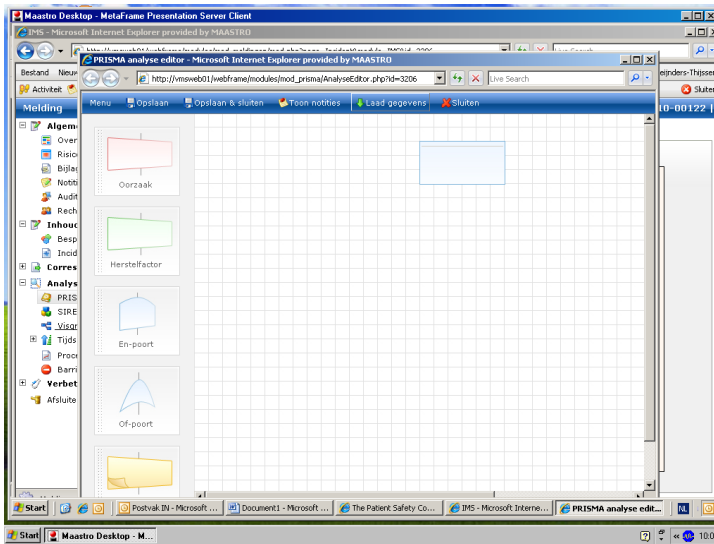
Maastro Desktop - MetaFrame Presentation Server Client

IMS - Microsoft Internet Explorer provided by MAASTRO

Bestand Nieuw

Activiteit

Melding

Algem

Over

Risico

Bijlag

Notiti

Audit

Rech

Inhoud

Besp

Incid

Corres

Analys

PRIS

SIRE

Visgr

Tijds

Proce

Barri

Verbet

Afsluite

eijnders-Thijsse

Sluiten

10-00122

PRISMA analyse editor - Microsoft Internet Explorer provided by MAASTRO

http://vmsweb01/webframe/modules/mod_prisma/AnalyseEditor.php?id=3206

Live Search

Menu Opslaan Opslaan & sluiten Toon notities Laad gegevens Sluiten

Oorzaak

Herstelfactor

En-poort

Of-poort

Start Postvak IN - Microsoft ... Document1 - Microsoft ... The Patient Safety Co... IMS - Microsoft Interne... PRISMA analyse edit... NL

Start Maastro Desktop - M...

10:0